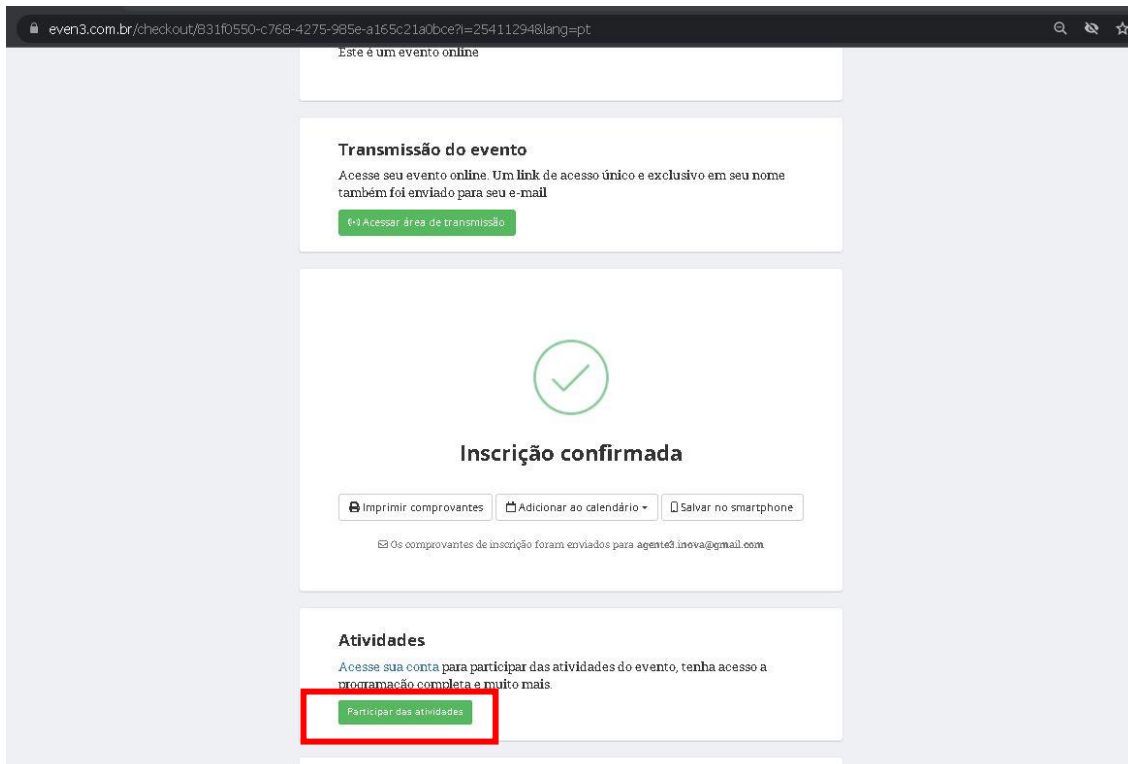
even3.com.br/checkout/831f0550-c768-4275-985e-a165c21a0bce?i=25411294&lang=pt

Este é um evento online

Transmissão do evento

Acesse seu evento online. Um link de acesso único e exclusivo em seu nome também foi enviado para seu e-mail

Acessar área de transmissão

Inscrição confirmada

Imprimir comprovantes

Adicionar ao calendário

Salvar no smartphone

Os comprovantes de inscrição foram enviados para agente3.inova@gmail.com

Atividades

Acesse sua conta para participar das atividades do evento, tenha acesso a programação completa e muito mais.

Participar das atividades